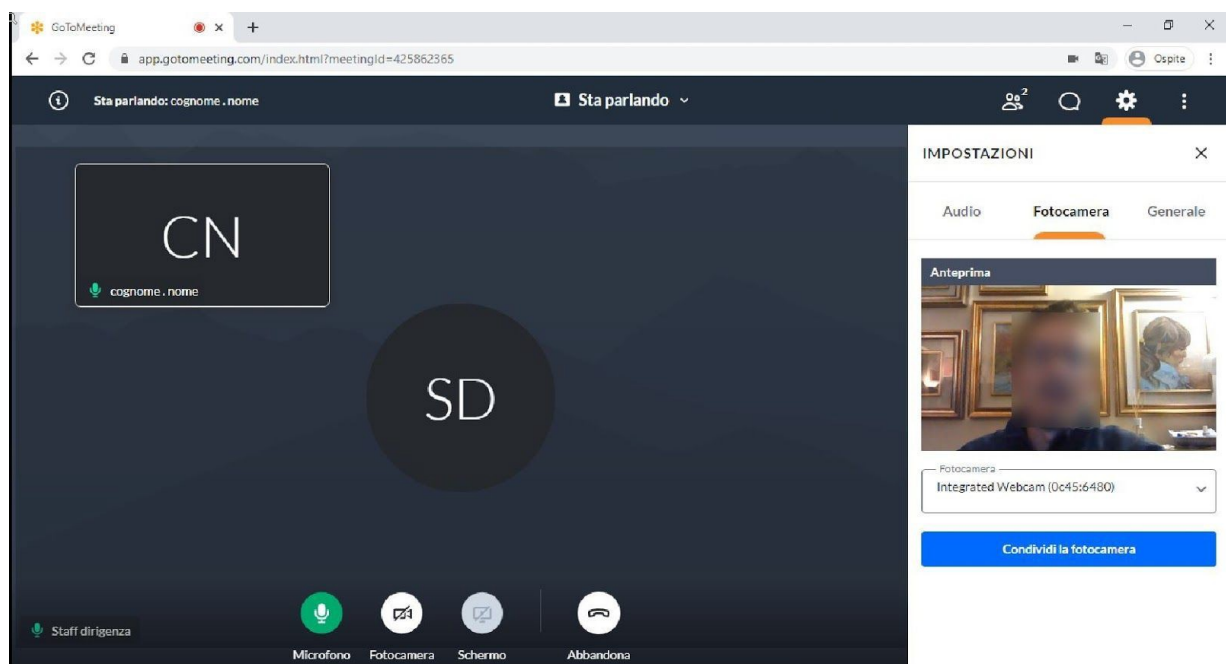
GoToMeeting
app.gotomeeting.com/index.html?meetingId=425862365
Ospite
Sta parlando: cognome . nome
Sta parlando
2
IMPOSTAZIONI
Audio
Fotocamera
Generale
CN
cognome . nome
Anteprima
SD
Fotocamera
Integrated Webcam (0c45:6480)
Condividi la fotocamera
Staff dirigenza
Microfono
Fotocamera
Schermo
Abbandona